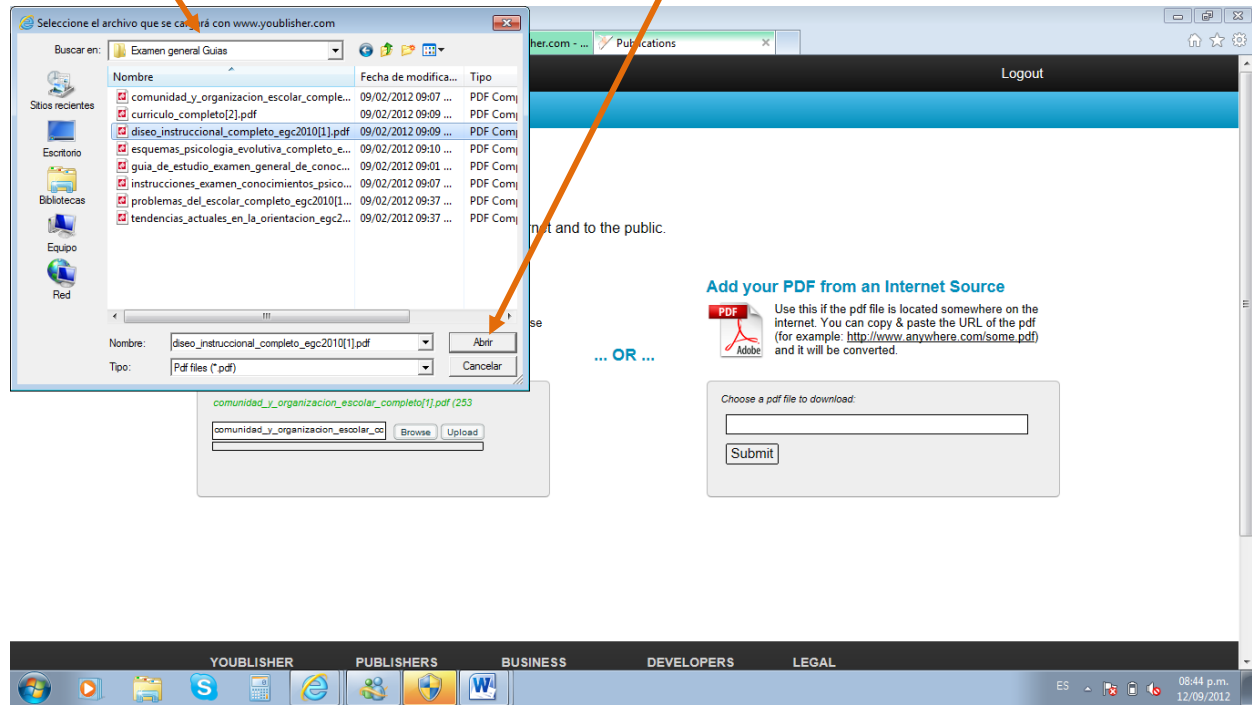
Seleccione el archivo que se cargará con www.youblisher.com

Buscar en: Examen general Guias

Sitios recientes
Escritorio
Bibliotecas
Equipo
Red

| Nombre | Fecha de modifica... | Tipo |
|---|---|---|
| comunidad_y_organizacion_escolar_comple... | 09/02/2012 09:07 ... | PDF Com |
| curriculo_completo[2].pdf | 09/02/2012 09:09 ... | PDF Com |
| diseo_instruccional_completo_egc2010[1].pdf | 09/02/2012 09:09 ... | PDF Com |
| esquemas_psicologia_evolutiva_completo_e... | 09/02/2012 09:10 ... | PDF Com |
| guia_de_estudio_examen_general_de_conoc... | 09/02/2012 09:01 ... | PDF Com |
| instrucciones_examen_conocimientos_psico... | 09/02/2012 09:07 ... | PDF Com |
| problemas_del_escolar_completo_egc2010[1... | 09/02/2012 09:37 ... | PDF Com |
| tendencias_actuales_en_la_orientacion_egc2... | 09/02/2012 09:37 ... | PDF Com |

Nombre: diseo_instruccional_completo_egc2010[1].pdf
Abrir
Tipo: Pdf files (*.pdf)
Cancelar

her.com - ... Publications

Logout

net and to the public.

se

... OR ...

comunidad_y_organizacion_escolar_completo[1].pdf (253
comunidad_y_organizacion_escolar_co Browse Upload

Add your PDF from an Internet Source

PDF Adobe

Use this if the pdf file is located somewhere on the internet. You can copy & paste the URL of the pdf (for example: http://www.anywhere.com/some.pdf) and it will be converted.

Choose a pdf file to download:

Submit

YOUBLISHER PUBLISHERS BUSINESS DEVELOPERS LEGAL

ES 08:44 p.m. 12/09/2012